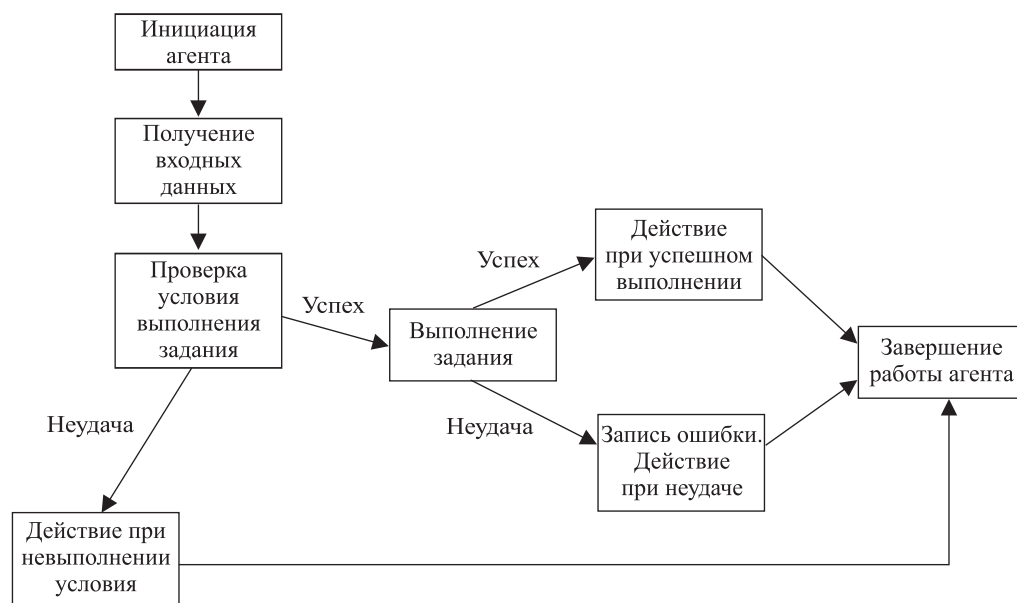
Инициация агента

Получение входных данных

Проверка условия выполнения задания

Успех

Выполнение задания

Успех

Действие при успешном выполнении

Неудача

Запись ошибки. Действие при неудаче

Завершение работы агента

Неудача

Действие при невыполнении условия